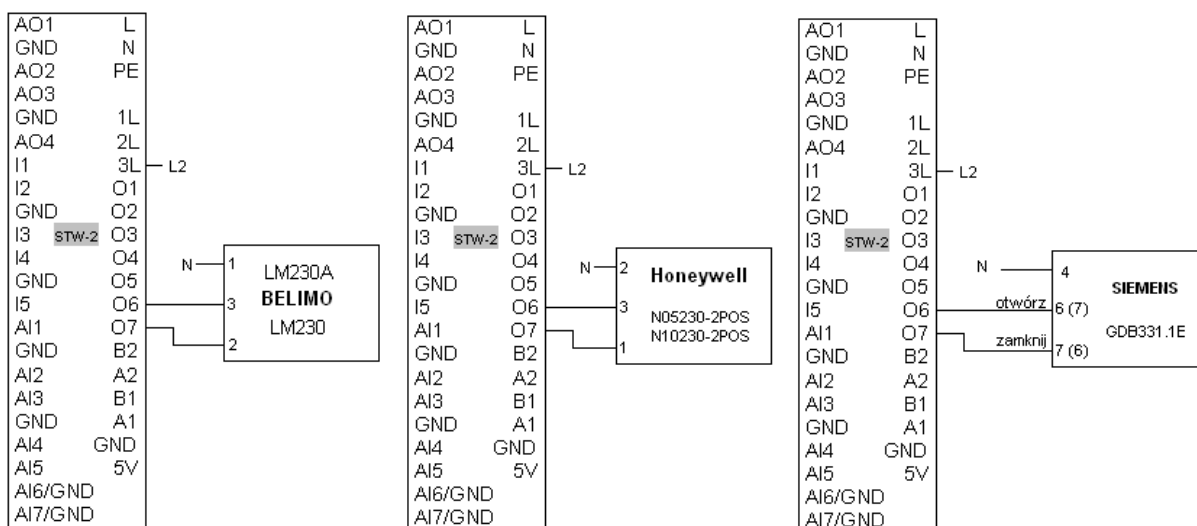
| AO1 | L |
|---|---|
| GND | N |
| AO2 | PE |
| AO3 | |
| GND | 1L |
| AO4 | 2L |
| I1 | 3L |
| I2 | O1 |
| GND | O2 |
| I3 STW-2 | O3 |
| I4 | O4 |
| GND | O5 |
| I5 | O6 |
| AI1 | O7 |
| GND | B2 |
| AI2 | A2 |
| AI3 | B1 |
| GND | A1 |
| AI4 | GND |
| AI5 | 5V |
| AI6/GND | |
| AI7/GND | |

L2

N 1
3
2

LM230A
BELIMO
LM230

| AO1 | L |
|---|---|
| GND | N |
| AO2 | PE |
| AO3 | |
| GND | 1L |
| AO4 | 2L |
| I1 | 3L |
| I2 | O1 |
| GND | O2 |
| I3 STW-2 | O3 |
| I4 | O4 |
| GND | O5 |
| I5 | O6 |
| AI1 | O7 |
| GND | B2 |
| AI2 | A2 |
| AI3 | B1 |
| GND | A1 |
| AI4 | GND |
| AI5 | 5V |
| AI6/GND | |
| AI7/GND | |

L2

N 2
3
1

Honeywell
N05230-2POS
N10230-2POS

| AO1 | L |
|---|---|
| GND | N |
| AO2 | PE |
| AO3 | |
| GND | 1L |
| AO4 | 2L |
| I1 | 3L |
| I2 | O1 |
| GND | O2 |
| I3 STW-2 | O3 |
| I4 | O4 |
| GND | O5 |
| I5 | O6 |
| AI1 | O7 |
| GND | B2 |
| AI2 | A2 |
| AI3 | B1 |
| GND | A1 |
| AI4 | GND |
| AI5 | 5V |
| AI6/GND | |
| AI7/GND | |

L2

N 4
otwórz 6 (7)
zamknij 7 (6)

SIEMENS
GDB331.1E